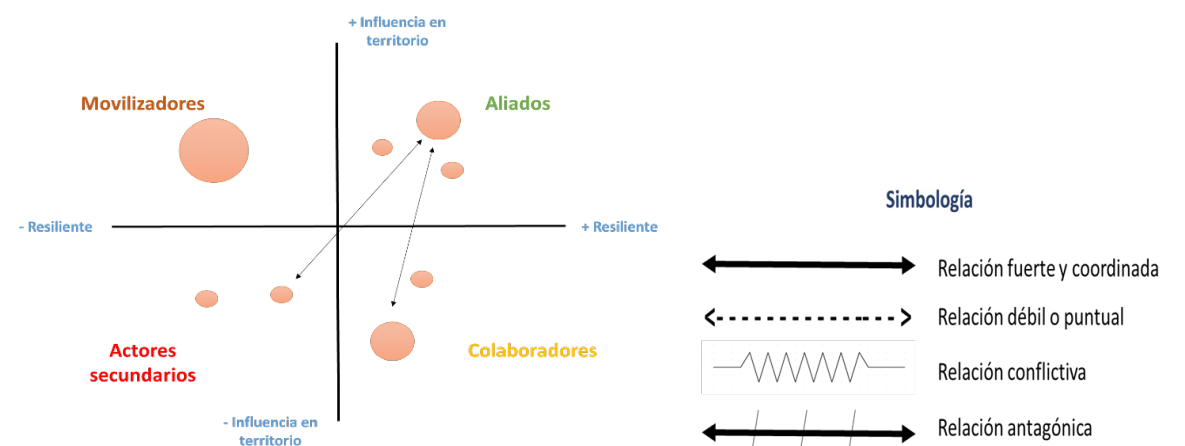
+ Influencia en territorio

Movilizadores

Aliados

- Resiliente

+ Resiliente

Actores secundarios

Colaboradores

- Influencia en territorio

Simbología

Relación fuerte y coordinada

Relación débil o puntual

Relación conflictiva

Relación antagónica